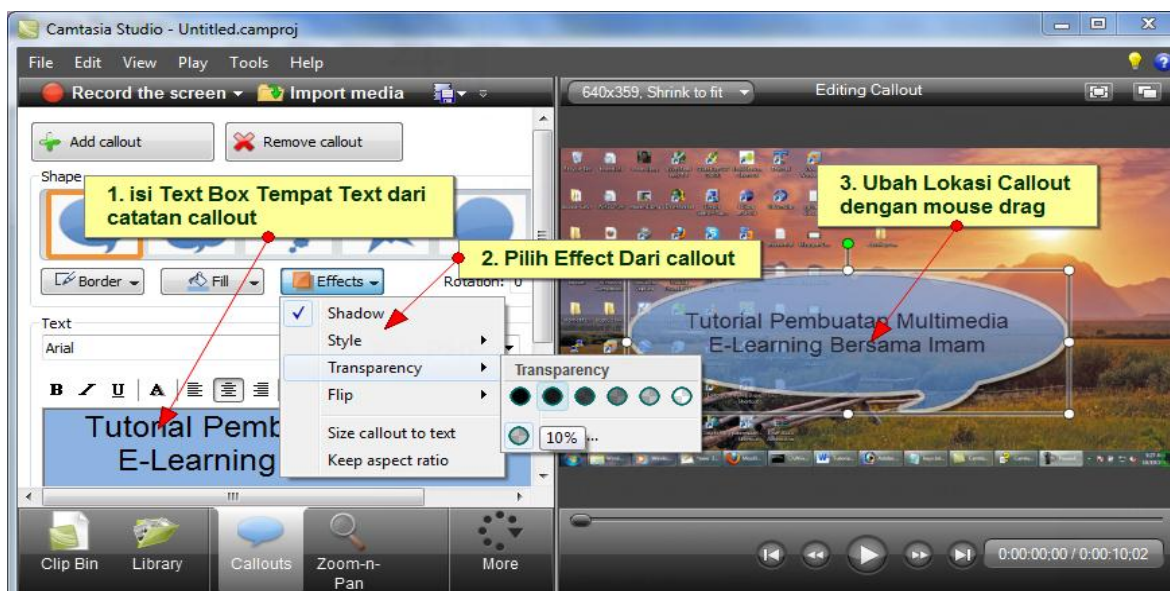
Camtasia Studio - Untitled.camproj

File Edit View Play Tools Help

Record the screen ▾ Import media

640x359, Shrink to fit ▾ Editing Callout

Add callout Remove callout

Shape

1. isi Text Box Tempat Text dari catatan callout

Border ▾ Fill ▾ Effects ▾ Rotation: 0

2. Pilih Effect Dari callout

3. Ubah Lokasi Callout dengan mouse drag

Shadow
Style
Transparency
Flip
Size callout to text
Keep aspect ratio

Transparency
10% ...

Text
Arial

B I U A

Tutorial Pemb
E-Learning

Tutorial Pembuatan Multimedia E-Learning Bersama Imam

III

Clip Bin Library Callouts Zoom-n-Pan More

0:00:00;00 / 0:00:10;02